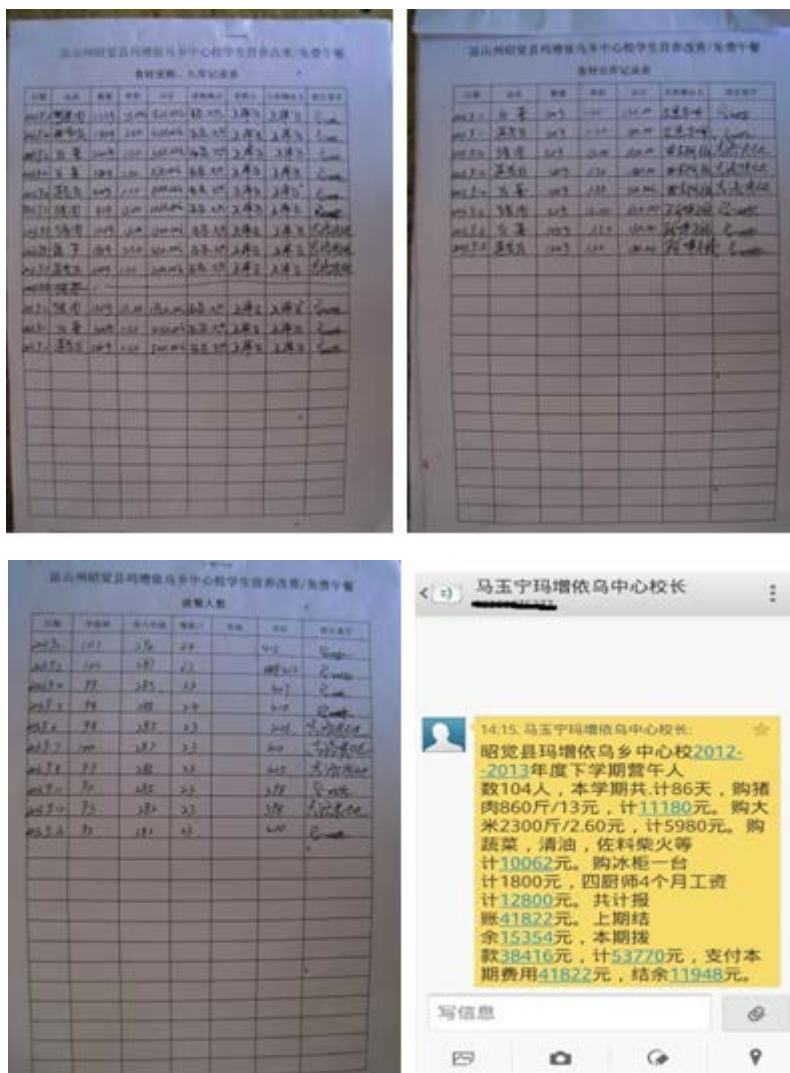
凉山州昭觉县玛增依乌乡中心校学生营养改善/免费午餐

食材采购、入库记录表

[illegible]

凉山州昭觉县玛增依乌乡中心校学生营养改善/免费午餐

食材出库记录表

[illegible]

凉山州昭觉县玛增依乌乡中心校学生营养改善/免费午餐

就餐人数

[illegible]

马玉宁玛增依乌中心校长

14:15, 马玉宁玛增依乌中心校长:

昭觉县玛增依乌乡中心校2012--2013年度下学期营午人数104人，本学期共.计86天，购猪肉860斤/13元，计11180元。购大米2300斤/2.60元，计5980元。购蔬菜，清油，佐料柴火等计10062元。购冰柜一台计1800元，四厨师4个月工资计12800元。共计报账41822元。上期结余15354元，本期拨款38416元，计53770元，支付本期费用41822元，结余11948元。

写信息